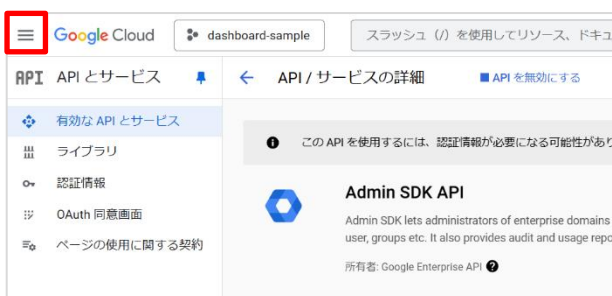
Google Cloud

dashboard-sample

スラッシュ（/）を使用してリソース、ドキュ

API　API とサービス

← API / サービスの詳細

API を無効にする

有効な API とサービス

ライブラリ

認証情報

OAuth 同意画面

ページの使用に関する契約

この API を使用するには、認証情報が必要になる可能性があり

Admin SDK API

Admin SDK lets administrators of enterprise domains user, groups etc. It also provides audit and usage repo

所有者: Google Enterprise API